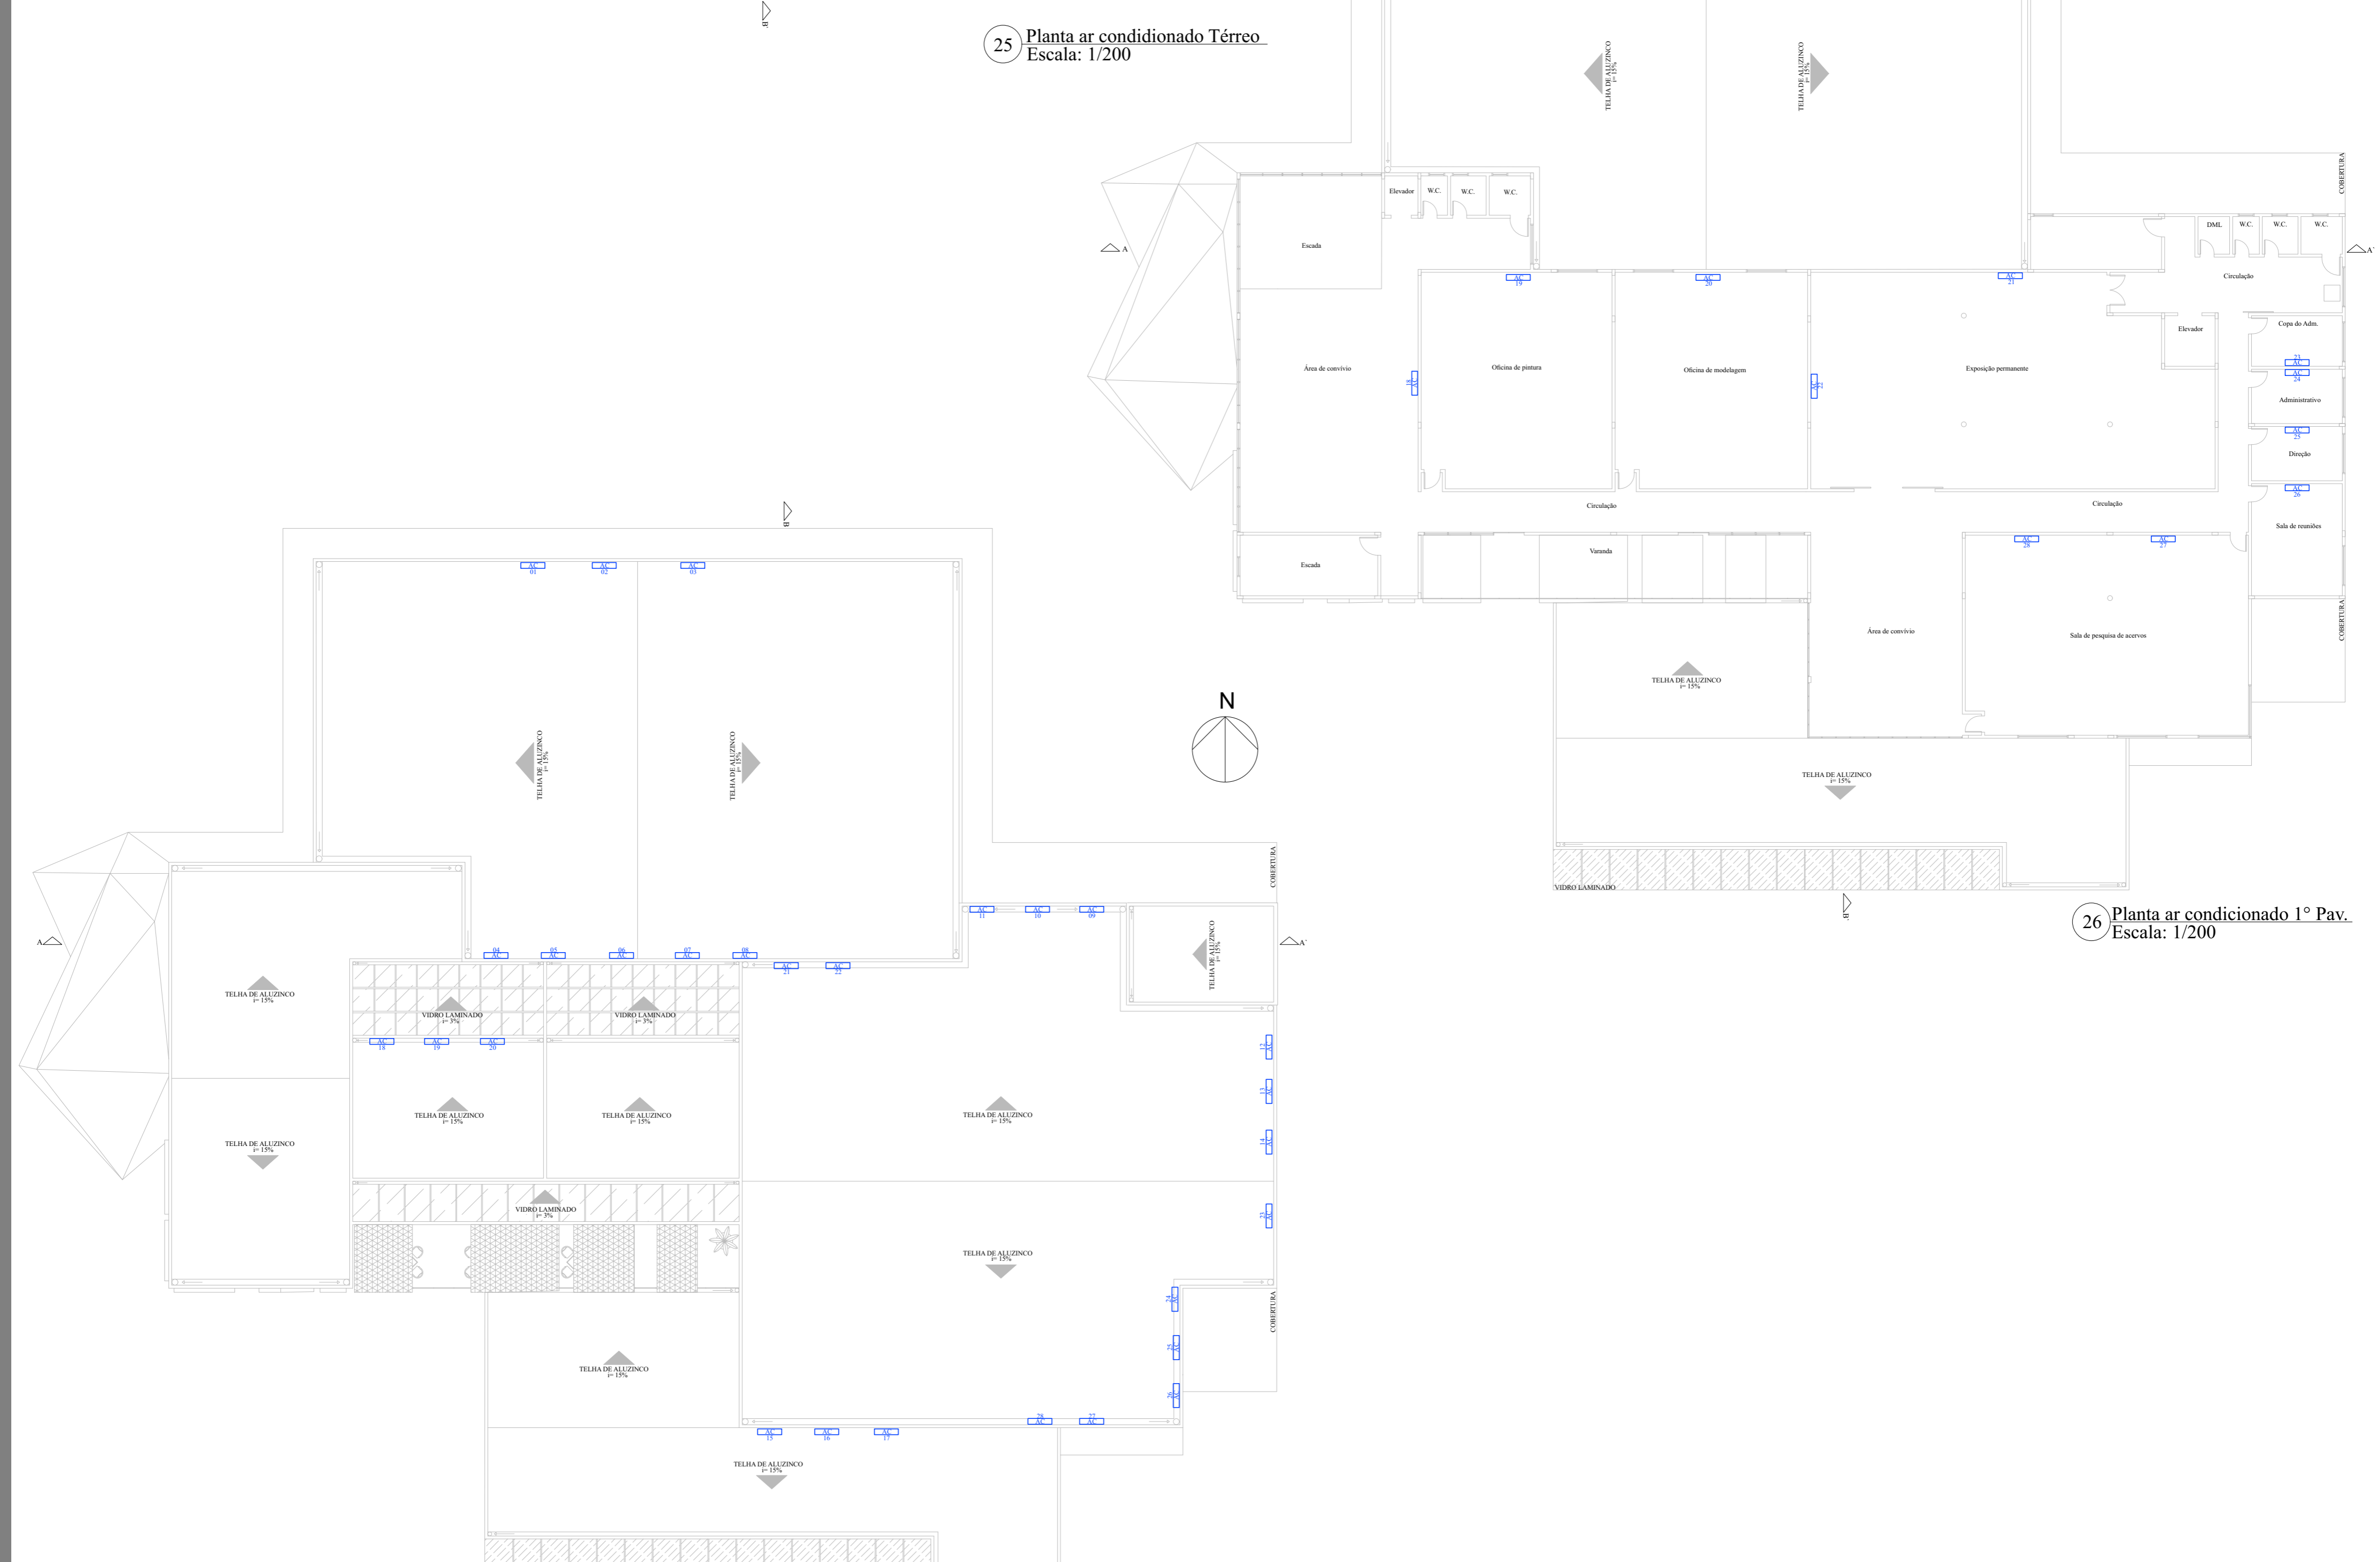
25 Planta ar condicionado Térreo
Escala: 1/200

B
A
A'
B'

TELHA DE ALUZINCO
i= 15%

TELHA DE ALUZINCO
i= 15%

COBERTURA

Elevador
W.C.
W.C.
W.C.
Escada
DML
W.C.
W.C.
W.C.
Circulação
Elevador
Copa do Adm.
Área de convívio
Oficina de pintura
Oficina de modelagem
Exposição permanente
Administrativo
Direção
Circulação
Circulação
Sala de reuniões
Escada
Varanda
Área de convívio
Sala de pesquisa de acervos

AC 18
AC 19
AC 20
AC 21
AC 22
AC 23
AC 24
AC 25
AC 26
AC 27
AC 28

TELHA DE ALUZINCO
i= 15%

TELHA DE ALUZINCO
i= 15%

VIDRO LAMINADO

COBERTURA

N

26 Planta ar condicionado 1° Pav.
Escala: 1/200

AC 01
AC 02
AC 03

TELHA DE ALUZINCO
i= 15%

TELHA DE ALUZINCO
i= 15%

COBERTURA

AC 11
AC 10
AC 09

AC 04
AC 05
AC 06
AC 07
AC 08
AC 21
AC 22

TELHA DE ALUZINCO
i= 15%

TELHA DE ALUZINCO
i= 15%

VIDRO LAMINADO
i= 3%

VIDRO LAMINADO
i= 3%

AC 18
AC 19
AC 20

AC 12
AC 13
AC 14

TELHA DE ALUZINCO
i= 15%

TELHA DE ALUZINCO
i= 15%

TELHA DE ALUZINCO
i= 15%

TELHA DE ALUZINCO
i= 15%

VIDRO LAMINADO
i= 3%

AC 23

TELHA DE ALUZINCO
i= 15%

AC 24
AC 25
AC 26

COBERTURA

TELHA DE ALUZINCO
i= 15%

AC 28
AC 27
AC 15
AC 16
AC 17

TELHA DE ALUZINCO
i= 15%